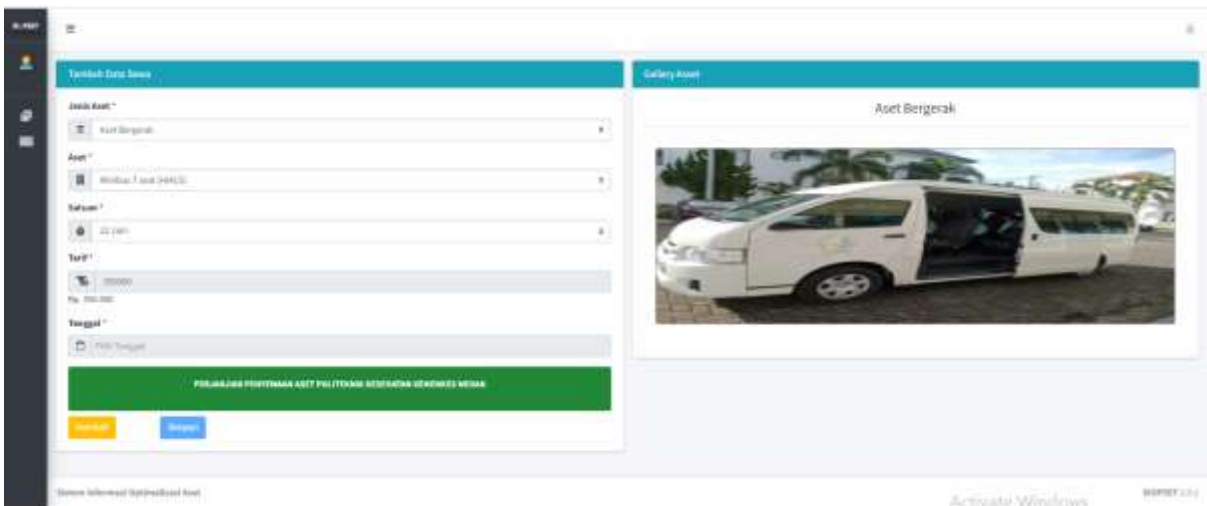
SI-PNBP

Tambah Data Sewa

Jenis Aset *

Aset Bergerak

Aset *

Minibus 7 seat (HIACE)

Satuan *

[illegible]

Tarif *

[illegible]

Rp. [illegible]

Tanggal *

Pilih Tanggal

PERJANJIAN PENYEWAAN ASET POLITEKNIK KESEHATAN KEMENKES MEDAN

Kembali

Simpan

Gallery Aset

Aset Bergerak

Sistem Informasi Optimalisasi Aset

Activate Windows

SIOPSET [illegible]